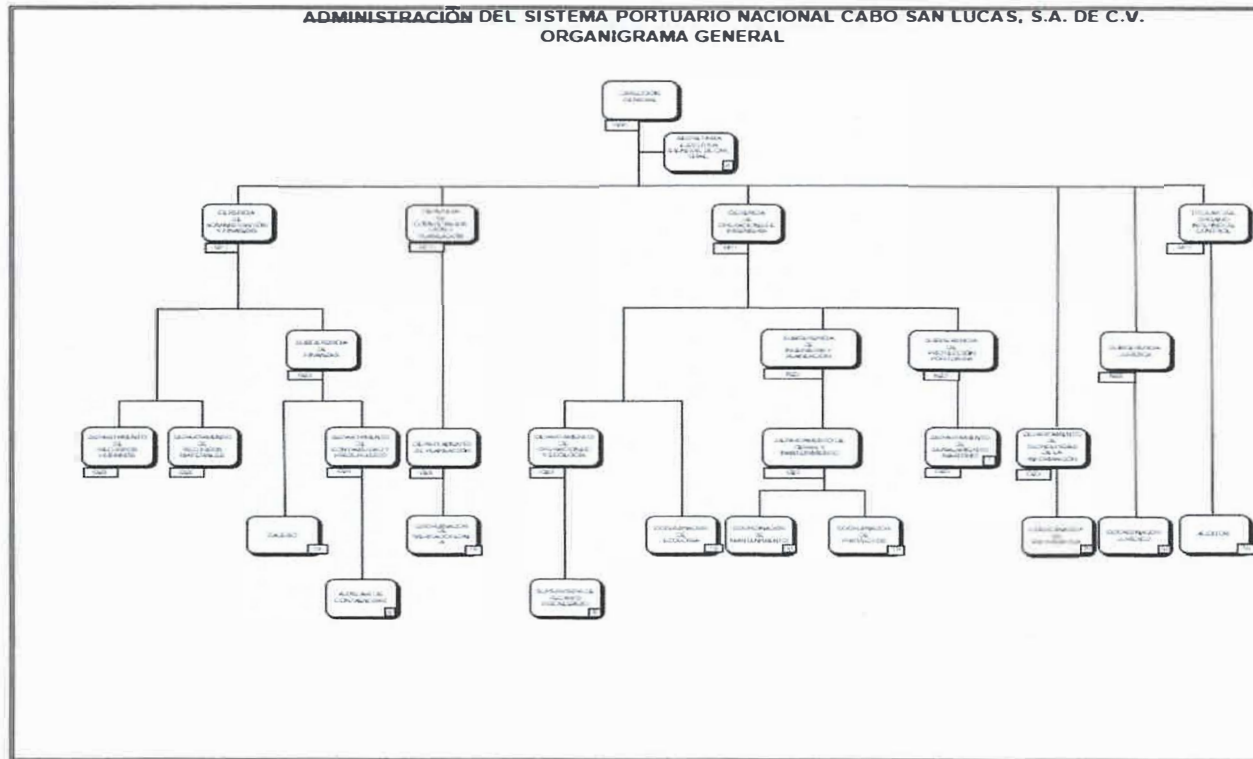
ADMINISTRACIÓN DEL SISTEMA PORTUARIO NACIONAL CABO SAN LUCAS, S.A. DE C.V.
ORGANIGRAMA GENERAL

DIRECCIÓN GENERAL

SECRETARIA EJECUTIVA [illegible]

GERENCIA DE ADMINISTRACIÓN Y FINANZAS

GERENCIA DE COMERCIALIZACIÓN Y PLANEACIÓN

GERENCIA DE OPERACIONES E INGENIERÍA

TITULAR DEL ÓRGANO INTERNO DE CONTROL

SUBGERENCIA DE FINANZAS

SUBGERENCIA DE INGENIERÍA Y PLANEACIÓN

SUBGERENCIA DE PROTECCIÓN PORTUARIA

SUBGERENCIA JURÍDICA

DEPARTAMENTO DE RECURSOS HUMANOS

DEPARTAMENTO DE RECURSOS MATERIALES

DEPARTAMENTO DE CONTABILIDAD Y PRESUPUESTO

DEPARTAMENTO DE PLANEACIÓN

DEPARTAMENTO DE OPERACIONES Y ECOLOGÍA

DEPARTAMENTO DE OBRAS Y MANTENIMIENTO

DEPARTAMENTO DE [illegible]

DEPARTAMENTO DE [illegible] DE LA INFORMACIÓN

CAJERO

COORDINACIÓN DE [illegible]

COORDINACIÓN DE ECOLOGÍA

COORDINACIÓN DE MANTENIMIENTO

COORDINACIÓN DE PROYECTOS

COORDINACIÓN DE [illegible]

COORDINACIÓN JURÍDICO

AUDITOR

AUXILIAR DE CONTABILIDAD

SUPERVISOR DE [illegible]